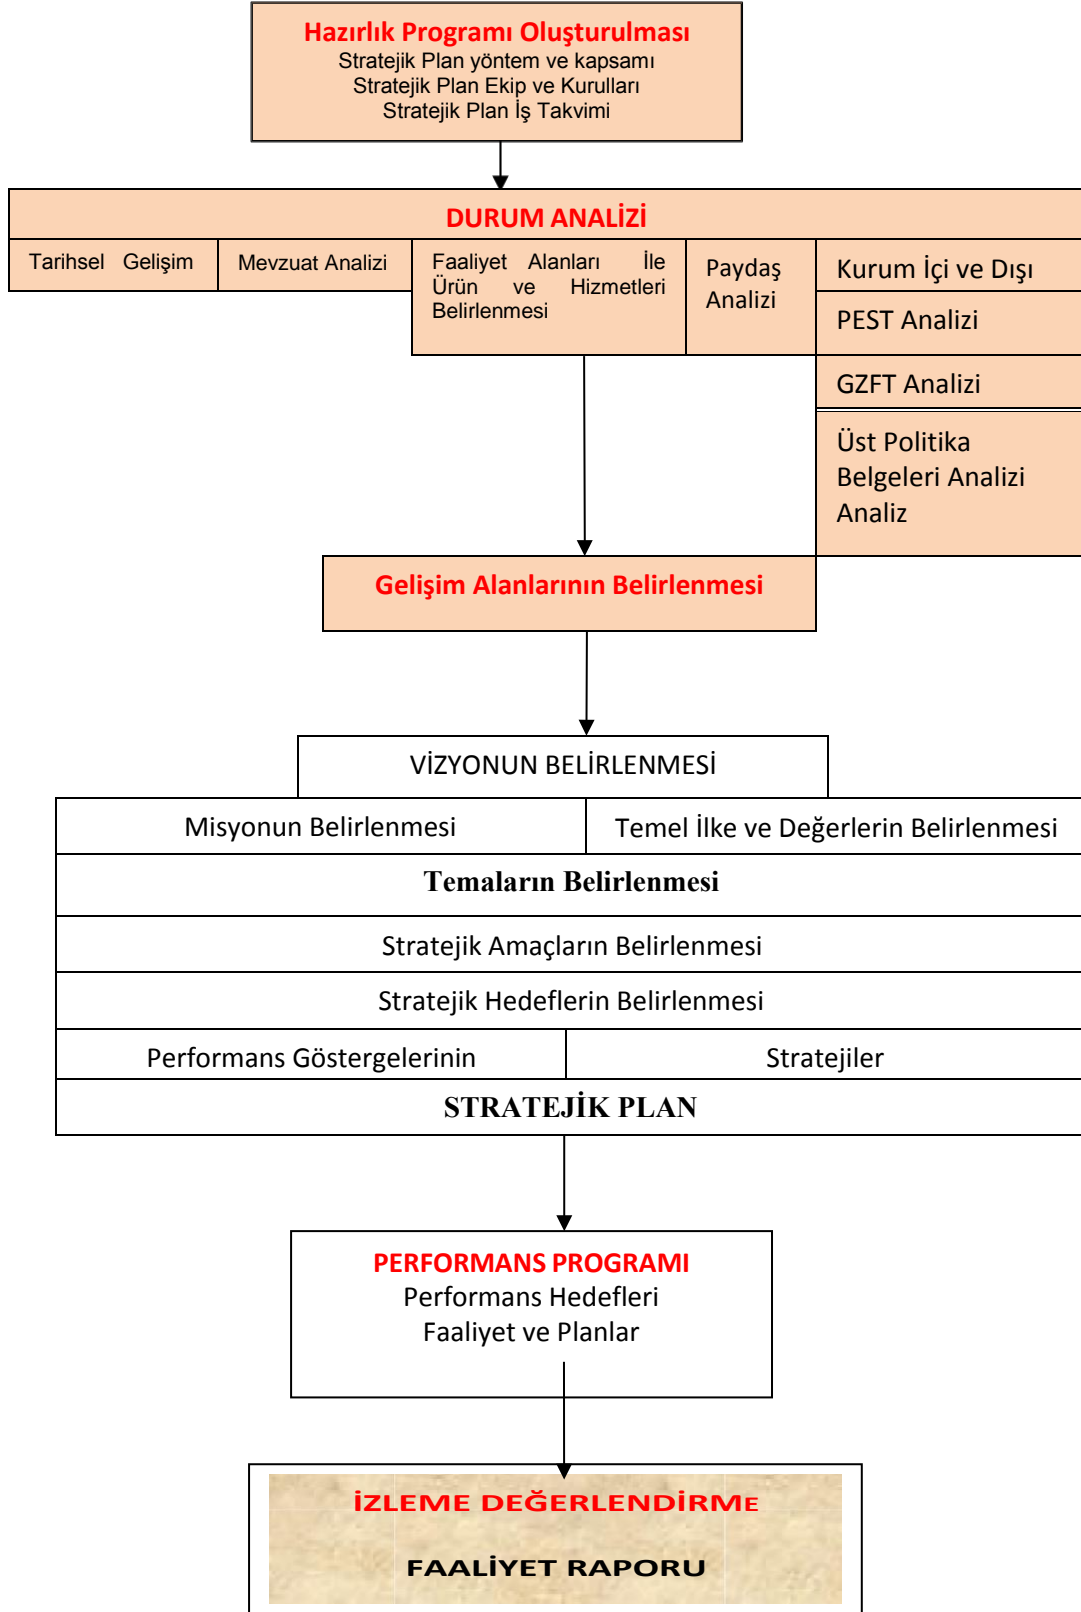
Hazırlık Programı Oluşturulması
Stratejik Plan yöntem ve kapsamı
Stratejik Plan Ekip ve Kurulları
Stratejik Plan İş Takvimi

DURUM ANALİZİ

Tarihsel Gelişim

Mevzuat Analizi

Faaliyet Alanları İle Ürün ve Hizmetleri Belirlenmesi

Paydaş Analizi

Kurum İçi ve Dışı

PEST Analizi

GZFT Analizi

Üst Politika Belgeleri Analizi Analiz

Gelişim Alanlarının Belirlenmesi

VİZYONUN BELİRLENMESİ

Misyonun Belirlenmesi

Temel İlke ve Değerlerin Belirlenmesi

Temaların Belirlenmesi

Stratejik Amaçların Belirlenmesi

Stratejik Hedeflerin Belirlenmesi

Performans Göstergelerinin

Stratejiler

STRATEJİK PLAN

PERFORMANS PROGRAMI
Performans Hedefleri
Faaliyet ve Planlar

İZLEME DEĞERLENDİRME

FAALİYET RAPORU